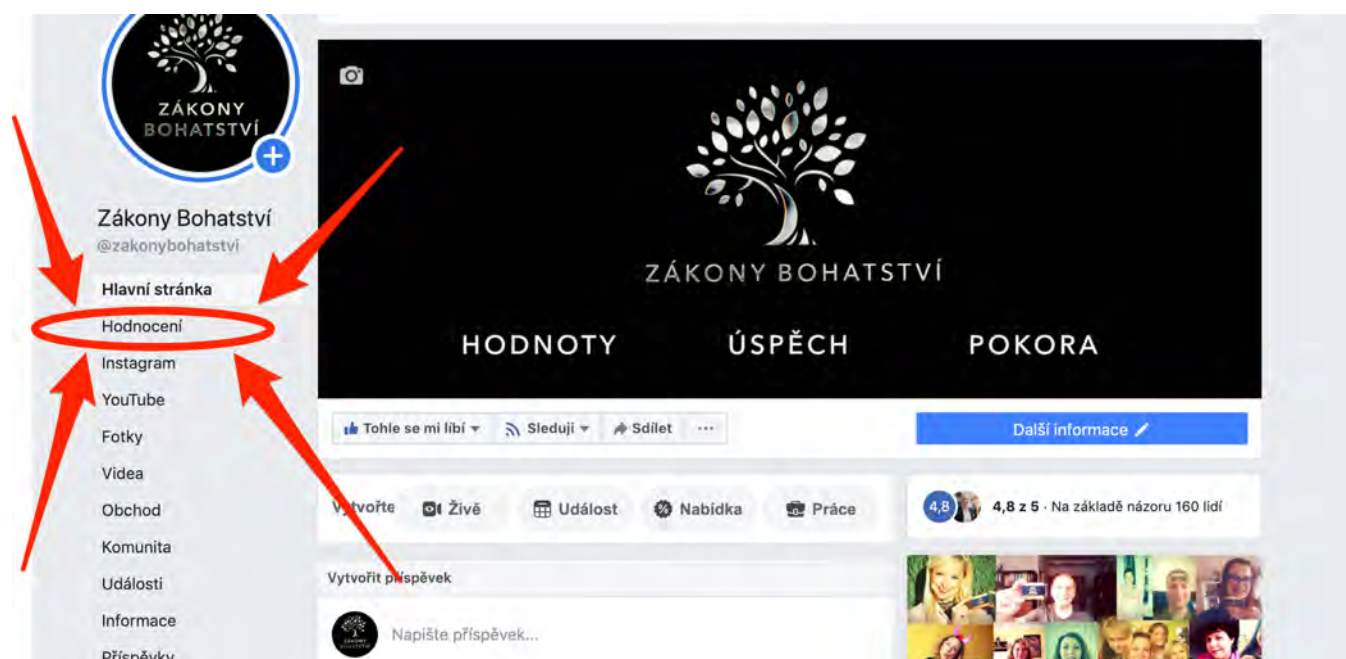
ZÁKONY BOHATSTVÍ

Zákony Bohatství
@zakonybohatstvi

Hlavní stránka
Hodnocení
Instagram
YouTube
Fotky
Videa
Obchod
Komunita
Události
Informace
Příspěvky

ZÁKONY BOHATSTVÍ

HODNOTY ÚSPĚCH POKORA

Tohle se mi líbí Sleduji Sdílet ···

Další informace

Vytvořte Živě Událost Nabídka Práce

4,8 4,8 z 5 · Na základě názoru 160 lidí

Vytvořit příspěvek

Napište příspěvek...